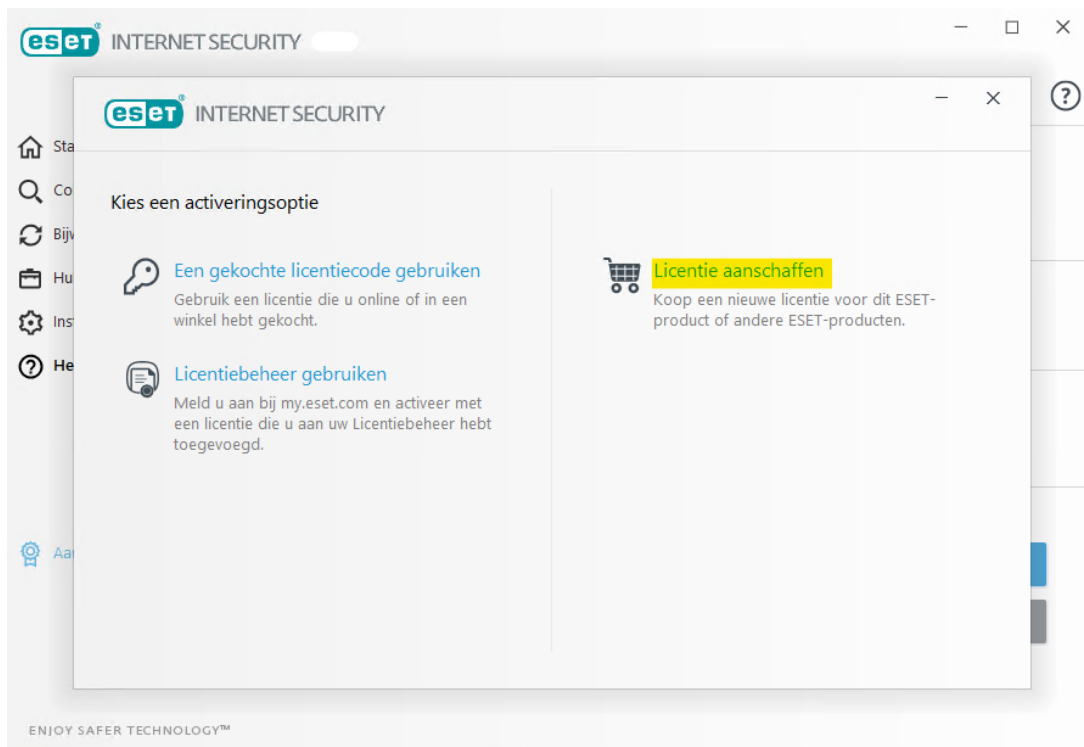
eset INTERNET SECURITY

Sta
Co
Bij
Hu
Ins
He

Aa

eset INTERNET SECURITY

Kies een activeringsoptie

Een gekochte licentiecode gebruiken
Gebruik een licentie die u online of in een winkel hebt gekocht.

Licentiebeheer gebruiken
Meld u aan bij my.eset.com en activeer met een licentie die u aan uw Licentiebeheer hebt toegevoegd.

Licentie aanschaffen
Koop een nieuwe licentie voor dit ESET-product of andere ESET-producten.

ENJOY SAFER TECHNOLOGY™